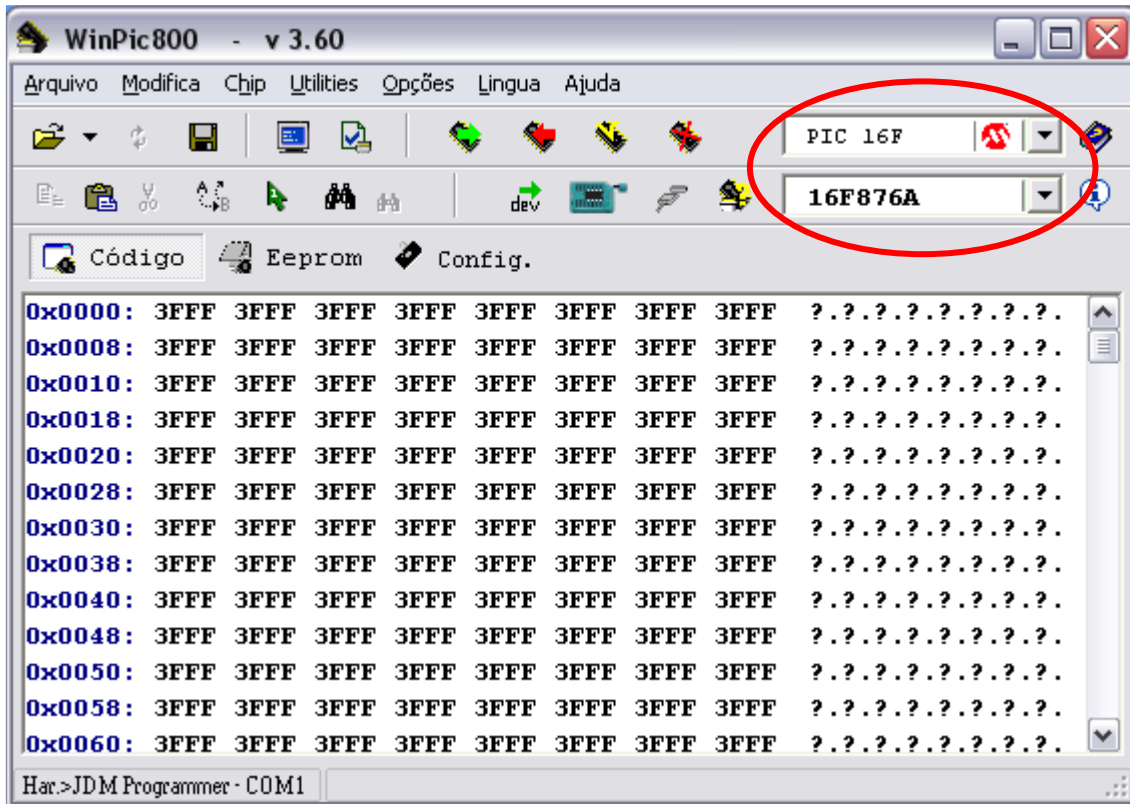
WinPic800 - v 3.60

Arquivo Modifica Chip Utilities Opções Lingua Ajuda

PIC 16F

dev

16F876A

Código Eeprom Config.

| | | | | | | | | | |
|---|---|---|---|---|---|---|---|---|---|
| 0x0000: | 3FFF | 3FFF | 3FFF | 3FFF | 3FFF | 3FFF | 3FFF | 3FFF | ?.?.?.?.?.?.?.?. |
| 0x0008: | 3FFF | 3FFF | 3FFF | 3FFF | 3FFF | 3FFF | 3FFF | 3FFF | ?.?.?.?.?.?.?.?. |
| 0x0010: | 3FFF | 3FFF | 3FFF | 3FFF | 3FFF | 3FFF | 3FFF | 3FFF | ?.?.?.?.?.?.?.?. |
| 0x0018: | 3FFF | 3FFF | 3FFF | 3FFF | 3FFF | 3FFF | 3FFF | 3FFF | ?.?.?.?.?.?.?.?. |
| 0x0020: | 3FFF | 3FFF | 3FFF | 3FFF | 3FFF | 3FFF | 3FFF | 3FFF | ?.?.?.?.?.?.?.?. |
| 0x0028: | 3FFF | 3FFF | 3FFF | 3FFF | 3FFF | 3FFF | 3FFF | 3FFF | ?.?.?.?.?.?.?.?. |
| 0x0030: | 3FFF | 3FFF | 3FFF | 3FFF | 3FFF | 3FFF | 3FFF | 3FFF | ?.?.?.?.?.?.?.?. |
| 0x0038: | 3FFF | 3FFF | 3FFF | 3FFF | 3FFF | 3FFF | 3FFF | 3FFF | ?.?.?.?.?.?.?.?. |
| 0x0040: | 3FFF | 3FFF | 3FFF | 3FFF | 3FFF | 3FFF | 3FFF | 3FFF | ?.?.?.?.?.?.?.?. |
| 0x0048: | 3FFF | 3FFF | 3FFF | 3FFF | 3FFF | 3FFF | 3FFF | 3FFF | ?.?.?.?.?.?.?.?. |
| 0x0050: | 3FFF | 3FFF | 3FFF | 3FFF | 3FFF | 3FFF | 3FFF | 3FFF | ?.?.?.?.?.?.?.?. |
| 0x0058: | 3FFF | 3FFF | 3FFF | 3FFF | 3FFF | 3FFF | 3FFF | 3FFF | ?.?.?.?.?.?.?.?. |
| 0x0060: | 3FFF | 3FFF | 3FFF | 3FFF | 3FFF | 3FFF | 3FFF | 3FFF | ?.?.?.?.?.?.?.?. |

Har.>JDM Programmer - COM1